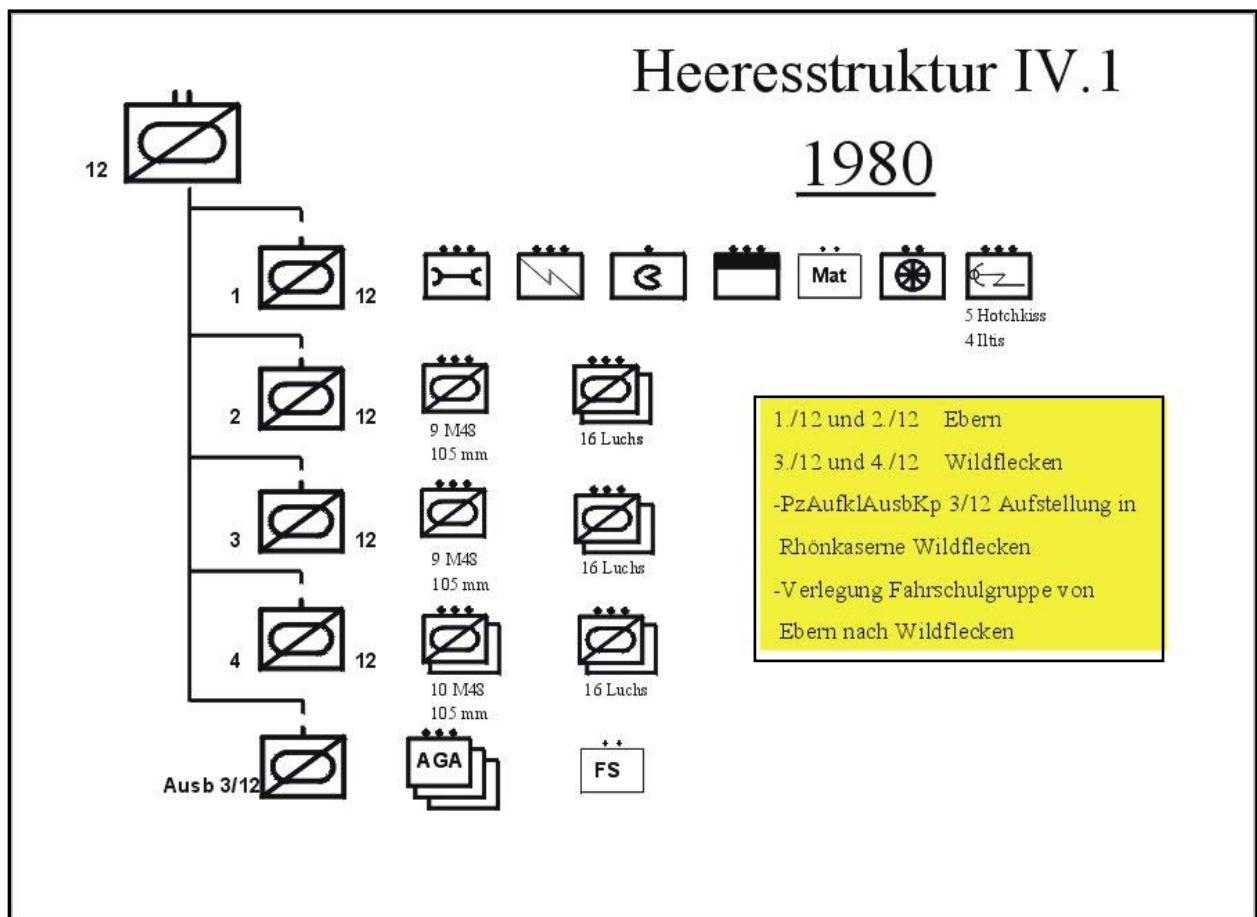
Heeresstruktur IV.1

1980

12

1 12

Mat

5 Hotchkiss
4 Iltis

2 12

9 M48
105 mm

16 Luchs

3 12

9 M48
105 mm

16 Luchs

4 12

10 M48
105 mm

16 Luchs

Ausb 3/12

AGA

FS

1./12 und 2./12 Ebern
3./12 und 4./12 Wildflecken
-PzAufklAusbKp 3/12 Aufstellung in Rhönkaserne Wildflecken
-Verlegung Fahrschulgruppe von Ebern nach Wildflecken